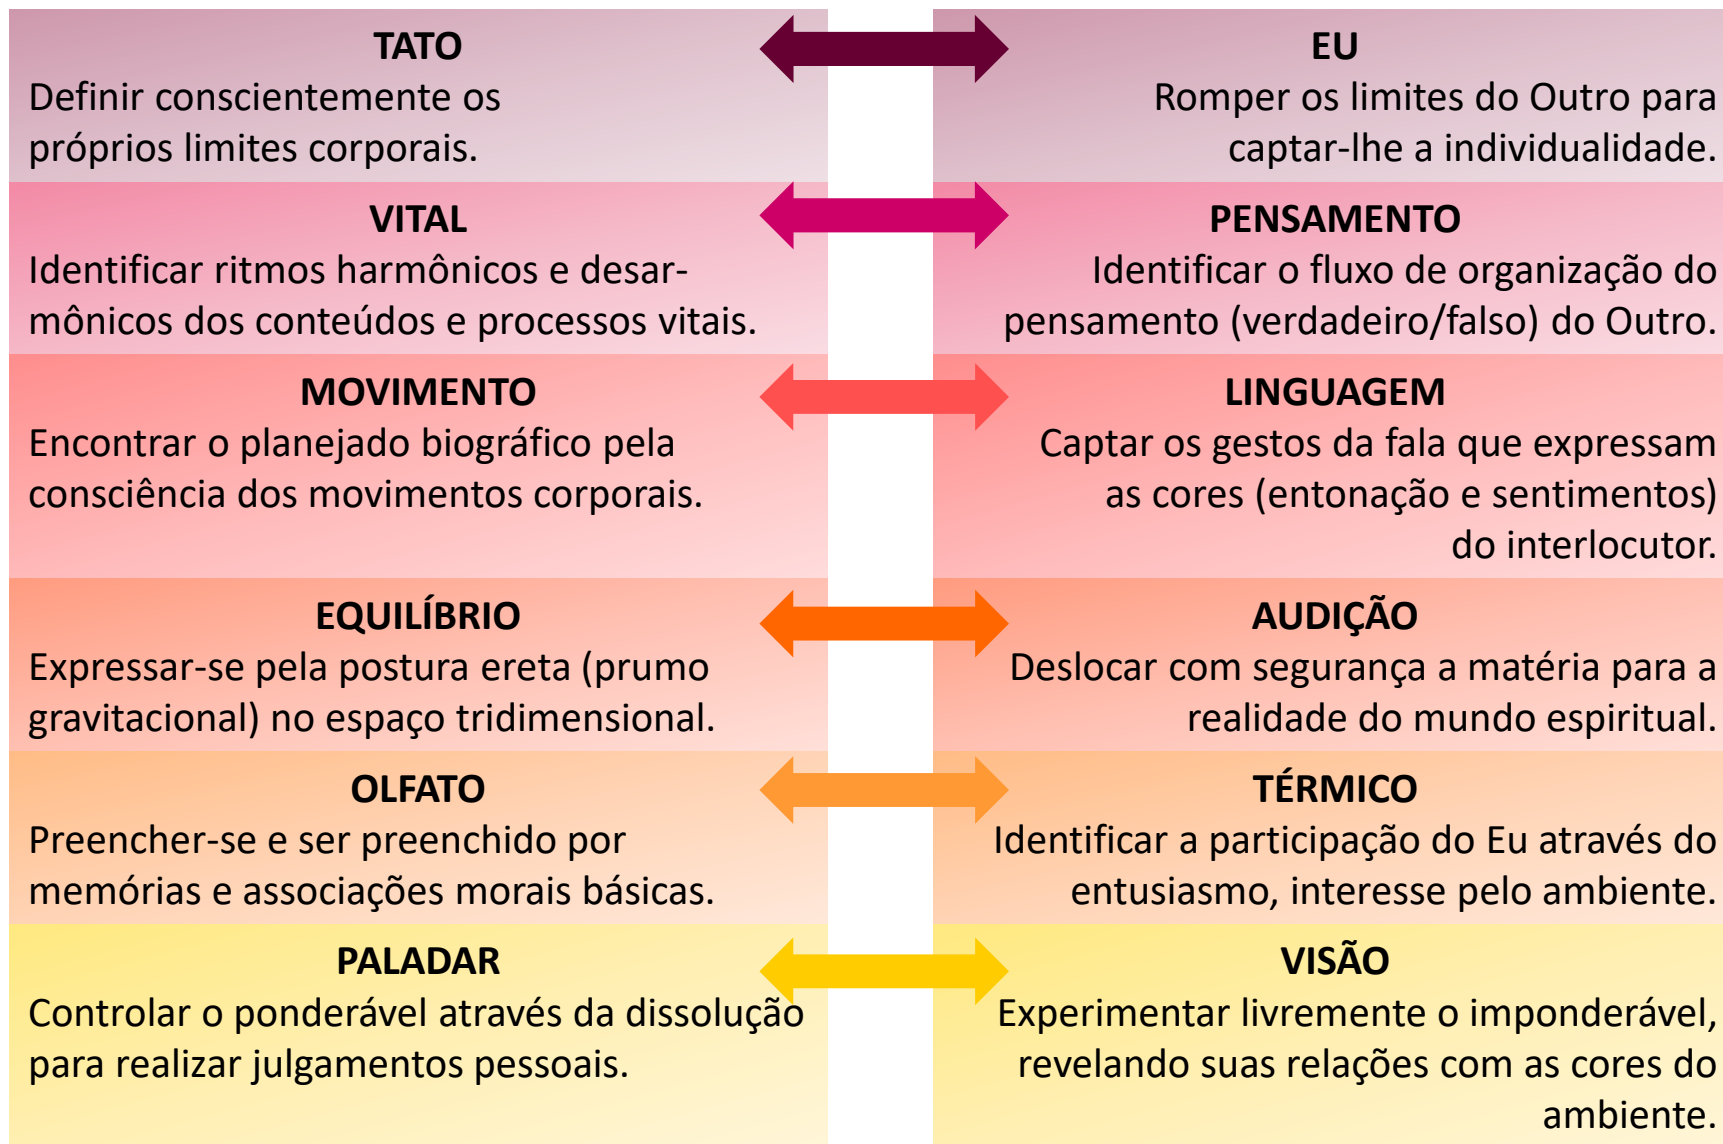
TATO
Definir conscientemente os próprios limites corporais.

EU
Romper os limites do Outro para captar-lhe a individualidade.

VITAL
Identificar ritmos harmônicos e desarmônicos dos conteúdos e processos vitais.

PENSAMENTO
Identificar o fluxo de organização do pensamento (verdadeiro/falso) do Outro.

MOVIMENTO
Encontrar o planejado biográfico pela consciência dos movimentos corporais.

LINGUAGEM
Captar os gestos da fala que expressam as cores (entonação e sentimentos) do interlocutor.

EQUILÍBRIO
Expressar-se pela postura ereta (prumo gravitacional) no espaço tridimensional.

AUDIÇÃO
Deslocar com segurança a matéria para a realidade do mundo espiritual.

OLFATO
Preencher-se e ser preenchido por memórias e associações morais básicas.

TÉRMICO
Identificar a participação do Eu através do entusiasmo, interesse pelo ambiente.

PALADAR
Controlar o ponderável através da dissolução para realizar julgamentos pessoais.

VISÃO
Experimentar livremente o imponderável, revelando suas relações com as cores do ambiente.